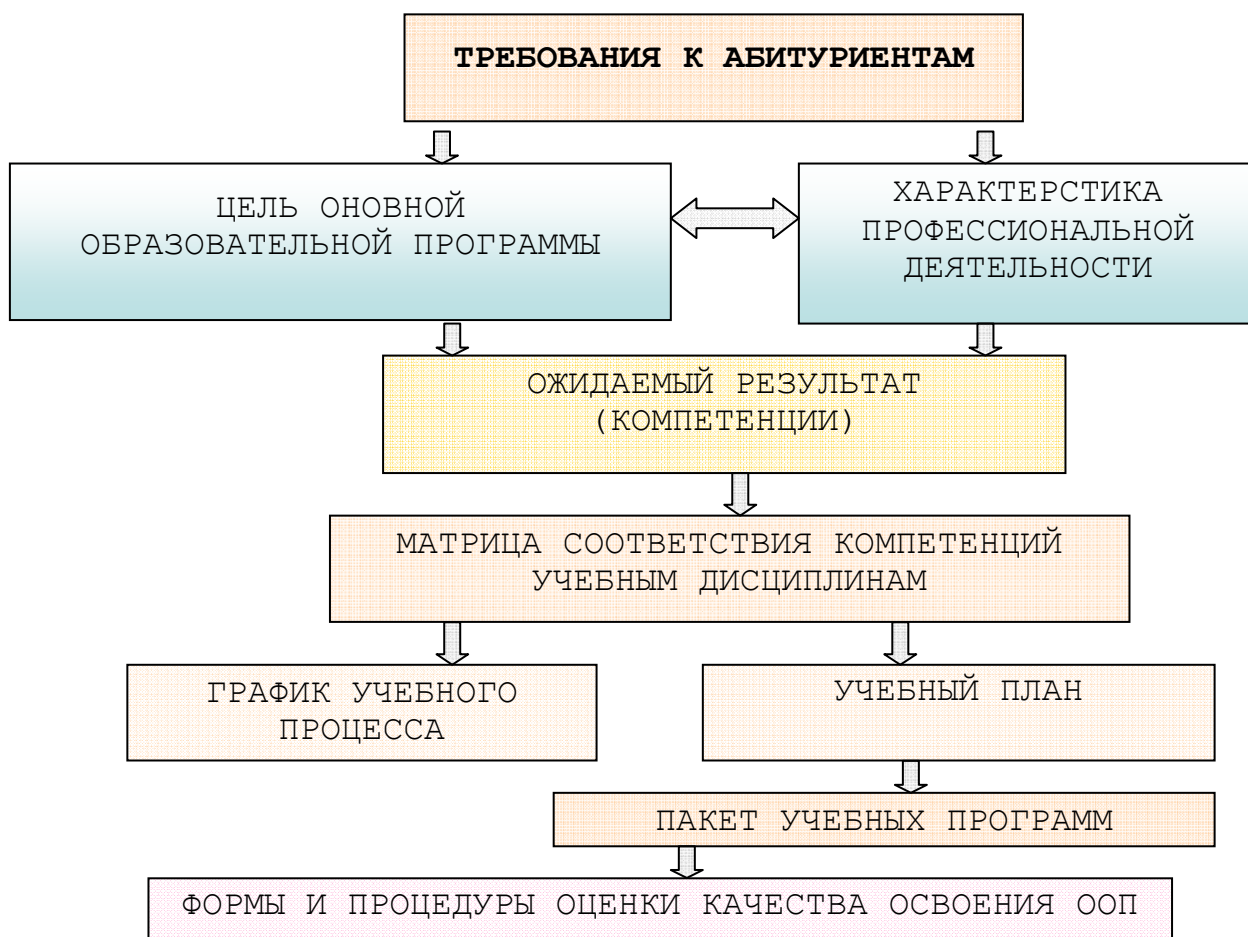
ТРЕБОВАНИЯ К АБИТУРИЕНТАМ

ЦЕЛЬ ОНОВНОЙ ОБРАЗОВАТЕЛЬНОЙ ПРОГРАММЫ

ХАРАКТЕРСТИКА ПРОФЕССИОНАЛЬНОЙ ДЕЯТЕЛЬНОСТИ

ОЖИДАЕМЫЙ РЕЗУЛЬТАТ (КОМПЕТЕНЦИИ)

МАТРИЦА СООТВЕТСТВИЯ КОМПЕТЕНЦИЙ УЧЕБНЫМ ДИСЦИПЛИНАМ

ГРАФИК УЧЕБНОГО ПРОЦЕССА

УЧЕБНЫЙ ПЛАН

ПАКЕТ УЧЕБНЫХ ПРОГРАММ

ФОРМЫ И ПРОЦЕДУРЫ ОЦЕНКИ КАЧЕСТВА ОСВОЕНИЯ ООП